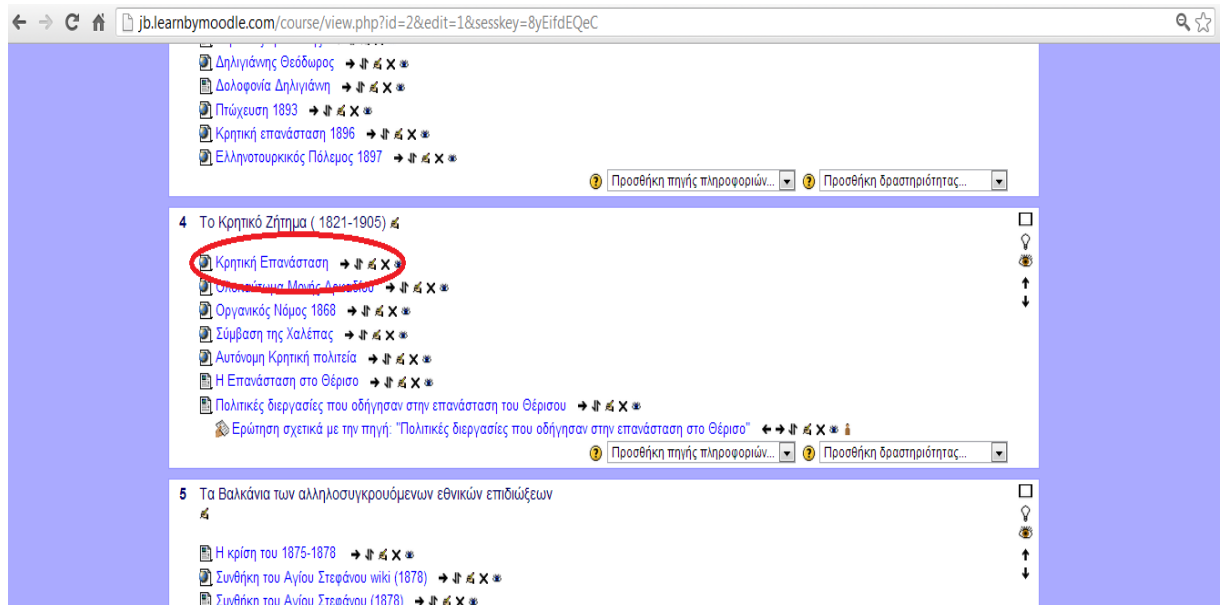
jb.learnbymoodle.com/course/view.php?id=2&edit=1&sesskey=8yEifdEQeC

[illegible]
Δηλιγιάννης Θεόδωρος
Δολοφονία Δηλιγιάννη
Πτώχευση 1893
Κρητική επανάσταση 1896
Ελληνοτουρκικός Πόλεμος 1897
Προσθήκη πηγής πληροφοριών... Προσθήκη δραστηριότητας...

4 Το Κρητικό Ζήτημα ( 1821-1905)
Κρητική Επανάσταση
Ολοκαύτωμα Μονής Αρκαδίου
Οργανικός Νόμος 1868
Σύμβαση της Χαλέπας
Αυτόνομη Κρητική πολιτεία
Η Επανάσταση στο Θέρισο
Πολιτικές διεργασίες που οδήγησαν στην επανάσταση του Θέρισου
Ερώτηση σχετικά με την πηγή: "Πολιτικές διεργασίες που οδήγησαν στην επανάσταση στο Θέρισο"
Προσθήκη πηγής πληροφοριών... Προσθήκη δραστηριότητας...

5 Τα Βαλκάνια των αλληλοσυγκρουόμενων εθνικών επιδιώξεων
Η κρίση του 1875-1878
Συνθήκη του Αγίου Στεφάνου wiki (1878)
Συνθήκη του Αγίου Στεφάνου (1878)